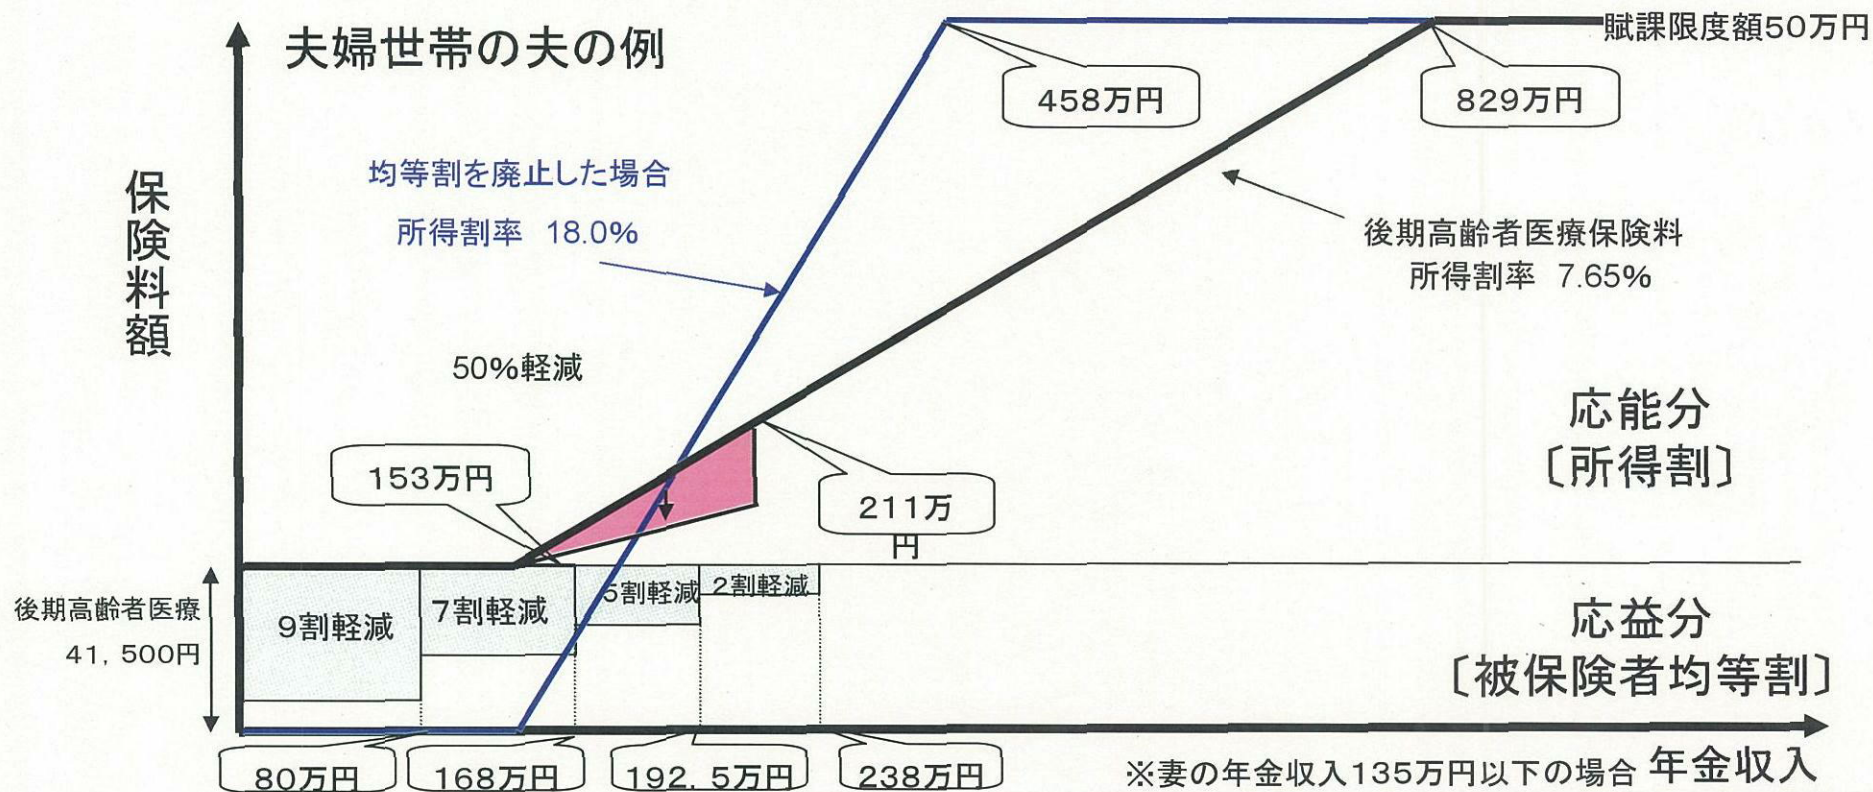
夫婦世帯の夫の例

賦課限度額50万円

458万円

829万円

保険料額

均等割を廃止した場合

所得割率 18.0%

後期高齢者医療保険料

所得割率 7.65%

50%軽減

応能分
〔所得割〕

153万円

211万円

後期高齢者医療
41，500円

9割軽減

7割軽減

5割軽減

2割軽減

応益分
〔被保険者均等割〕

80万円

168万円

192．5万円

238万円

※妻の年金収入135万円以下の場合 年金収入